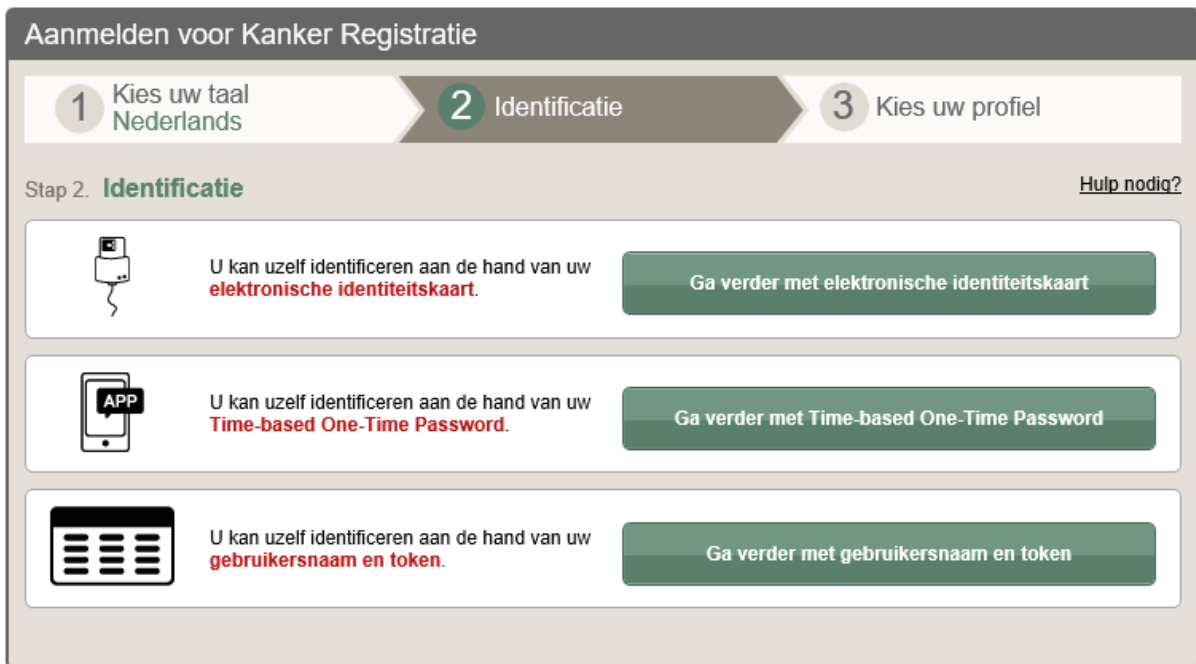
Aanmelden voor Kanker Registratie

1 Kies uw taal
Nederlands

2 Identificatie

3 Kies uw profiel

Stap 2. Identificatie

Hulp nodig?

U kan uzelf identificeren aan de hand van uw elektronische identiteitskaart.

Ga verder met elektronische identiteitskaart

APP

U kan uzelf identificeren aan de hand van uw Time-based One-Time Password.

Ga verder met Time-based One-Time Password

U kan uzelf identificeren aan de hand van uw gebruikersnaam en token.

Ga verder met gebruikersnaam en token